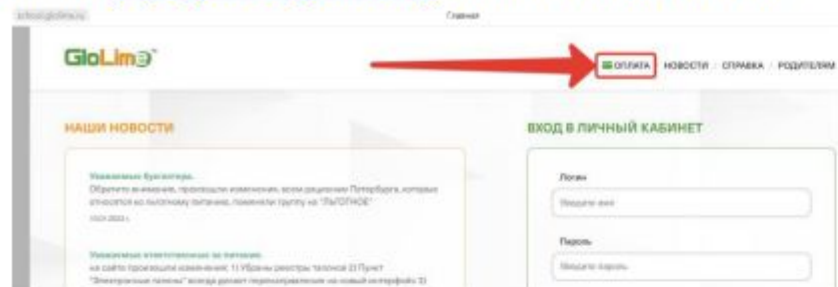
school.glolime.ru

Главная

GloLime

ОПЛАТА НОВОСТИ СПРАВКА РОДИТЕЛЯМ

НАШИ НОВОСТИ

Уважаемые бухгалтеры.
Обратите внимание, произошли изменения, всем родителям Петербурга, которые относятся ко льготному питанию, поменяли группу на "ЛЬГОТНОЕ"
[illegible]

Уважаемые ответственные за питание.
на сайте произошли изменения: 1) Убраны реестры талонов 2) Пункт "Электронные талоны" всегда делает перенаправление на новый интерфейс 3) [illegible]

ВХОД В ЛИЧНЫЙ КАБИНЕТ

Логин
Введите имя

Пароль
Введите пароль